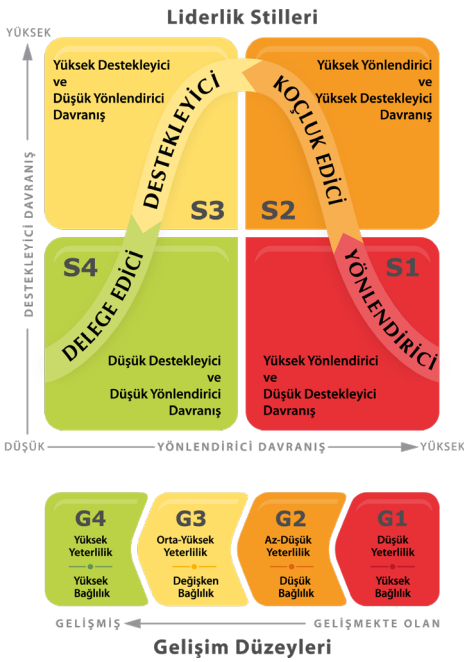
Liderlik Stilleri

YÜKSEK

DESTEKLEYİCİ DAVRANIŞ

Yüksek Destekleyici ve Düşük Yönlendirici Davranış

DESTEKLEYİCİ

KOÇLUK EDİCİ

Yüksek Yönlendirici ve Yüksek Destekleyici Davranış

S3

S2

S4

S1

DELEGE EDİCİ

YÖNLENDİRİCİ

Düşük Destekleyici ve Düşük Yönlendirici Davranış

Yüksek Yönlendirici ve Düşük Destekleyici Davranış

DÜŞÜK

YÖNLENDİRİCİ DAVRANIŞ

YÜKSEK

G4
Yüksek Yeterlilik
Yüksek Bağlılık

G3
Orta-Yüksek Yeterlilik
Değişken Bağlılık

G2
Az-Düşük Yeterlilik
Düşük Bağlılık

G1
Düşük Yeterlilik
Yüksek Bağlılık

GELİŞMİŞ

GELİŞMEKTE OLAN

Gelişim Düzeyleri